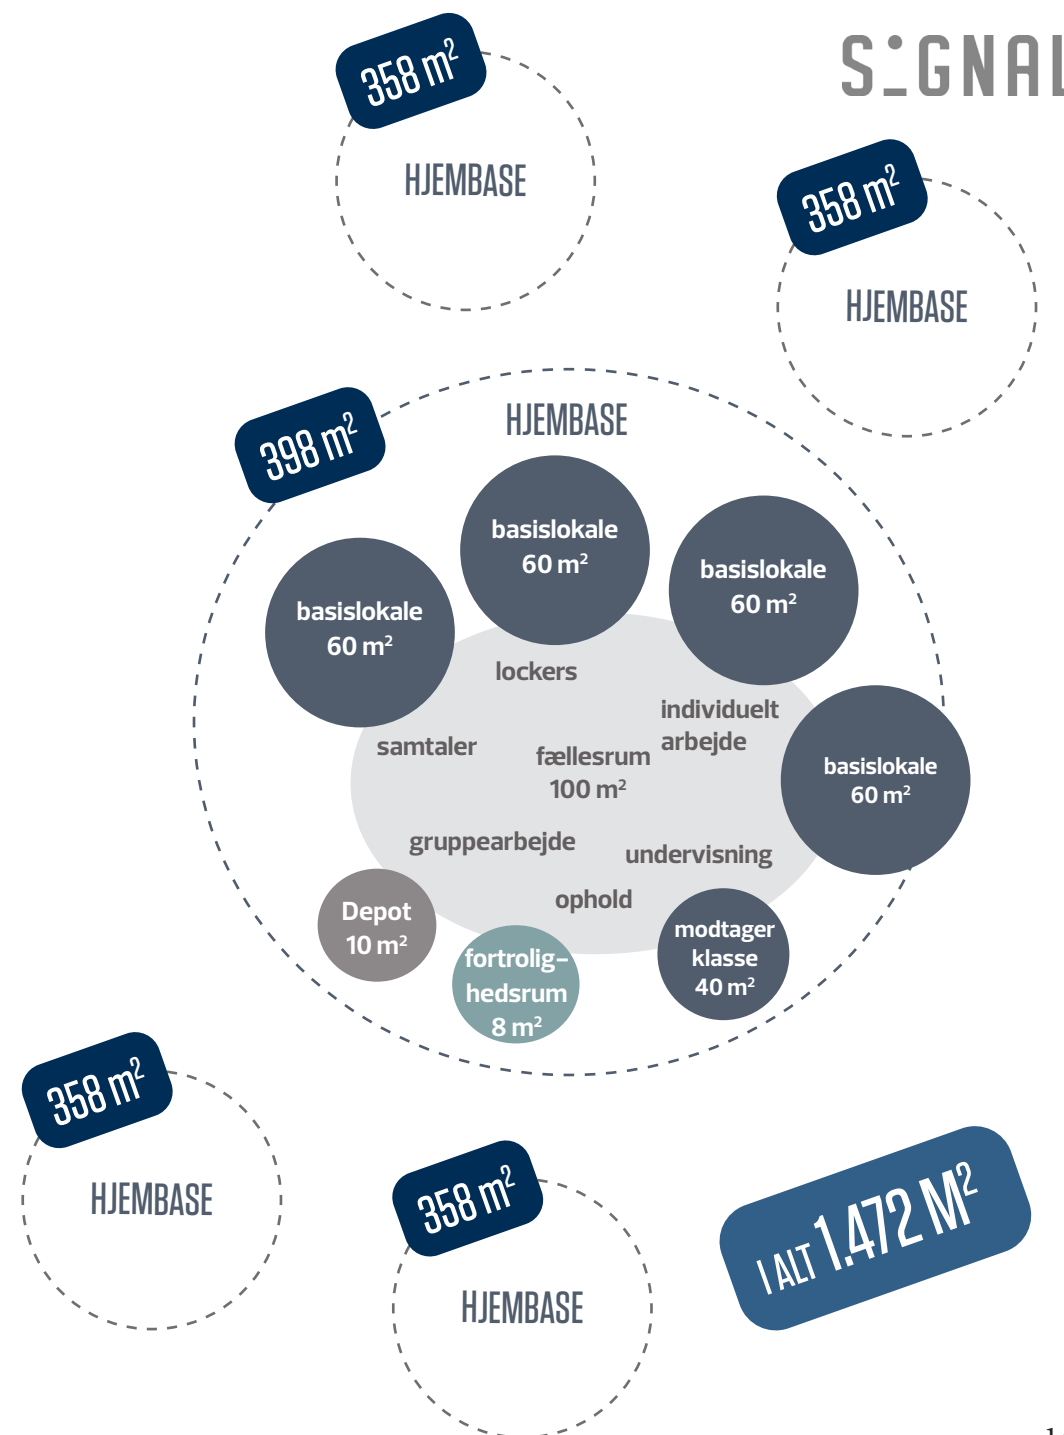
SIGNAL

358 $m^2$

HJEMBASE

358 $m^2$

HJEMBASE

398 $m^2$

HJEMBASE

basislokale 60 $m^2$

basislokale 60 $m^2$

basislokale 60 $m^2$

lockers

individuelt arbejde

samtaler

fællesrum 100 $m^2$

basislokale 60 $m^2$

gruppearbejde

undervisning

ophold

Depot 10 $m^2$

fortrolighedsrum 8 $m^2$

modtager klasse 40 $m^2$

358 $m^2$

HJEMBASE

358 $m^2$

HJEMBASE

I ALT 1.472 $M^2$